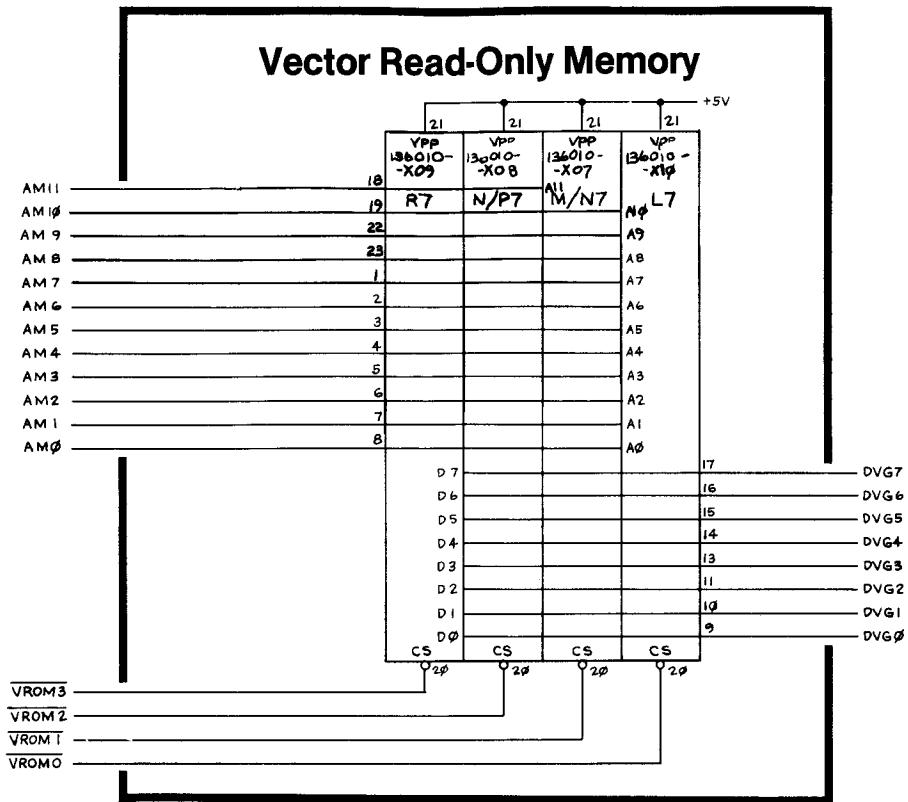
Vector Read-Only Memory

+5V

21 21 21 21

VPP 136010- -X09
VPP 136010- -X08
VPP 136010- -X07
VPP 136010- -X10

R7 N/P7 M/N7 L7

A11

AM11 18
AMØ 19 NØ
AM 9 22 A9
AM 8 23 A8
AM 7 1 A7
AM 6 2 A6
AM 5 3 A5
AM 4 4 A4
AM 3 5 A3
AM2 6 A2
AM 1 7 A1
AMØ 8 AØ

D 7 17 DVG7
D 6 16 DVG6
D 5 15 DVG5
D 4 14 DVG4
D 3 13 DVG3
D 2 11 DVG2
D 1 1Ø DVG1
DØ 9 DVGØ

CS 2Ø CS 2Ø CS 2Ø CS 2Ø

$\overline{VROM3}$
$\overline{VROM2}$
$\overline{VROM1}$
$\overline{VROM0}$